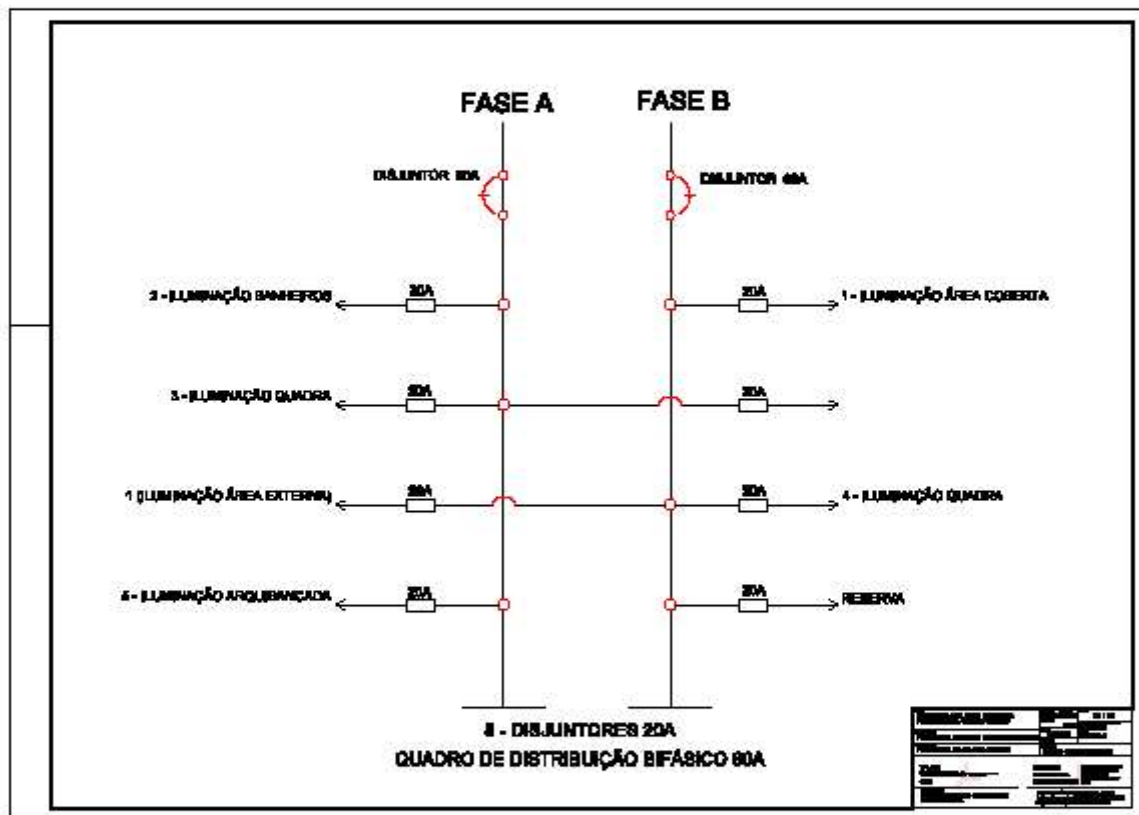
FASE A

FASE B

DISJUNTOR 60A

DISJUNTOR 60A

2 - ILUMINAÇÃO BANHEIROS

20A

20A

1 - ILUMINAÇÃO ÁREA COBERTA

3 - ILUMINAÇÃO QUADRA

20A

20A

1 ILUMINAÇÃO ÁREA EXTERNA

20A

20A

4 - ILUMINAÇÃO QUADRA

5 - ILUMINAÇÃO ARQUIBANCADA

20A

20A

RESERVA

8 - DISJUNTORES 20A

QUADRO DE DISTRIBUIÇÃO BIFÁSICO 60A

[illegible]